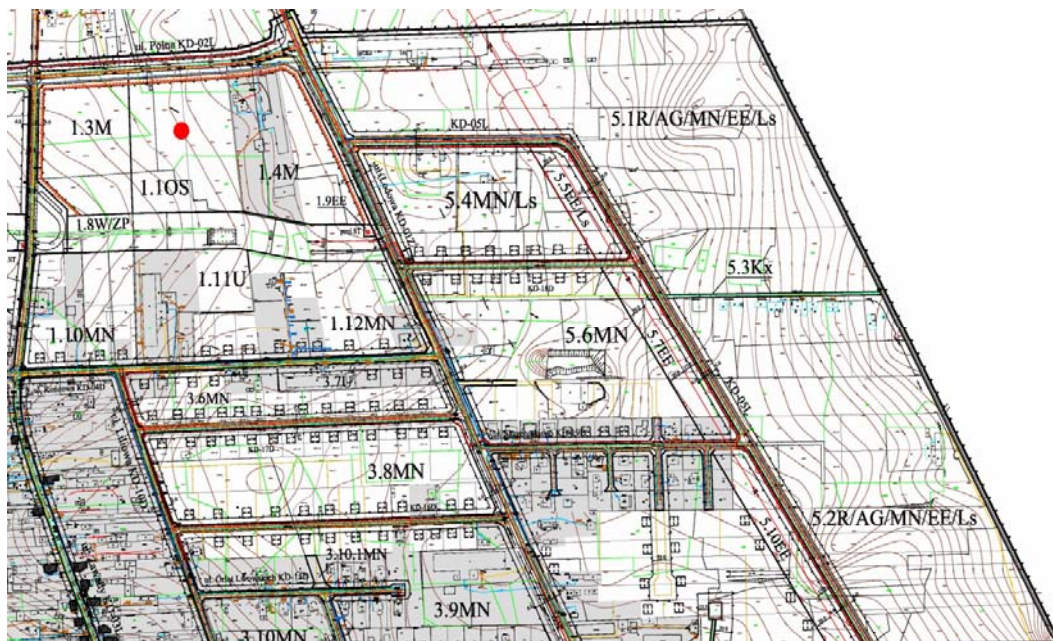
ul. Polna KD-02L

1.3M

1.1OS

1.4M

1.9EE

1.8W/ZP

KD-05L

5.1R/AG/MN/EE/Ls

5.4MN/Ls

5.5EE/Ls

5.3Kx

1.11U

KD-18D

1.12MN

1.10MN

5.6MN

5.7EE

KD-05L

3.7U

3.6MN

KD-17D

3.8MN

5.2R/AG/MN/EE/Ls

5.10EE

3.10.1MN

3.9MN

3.10MN